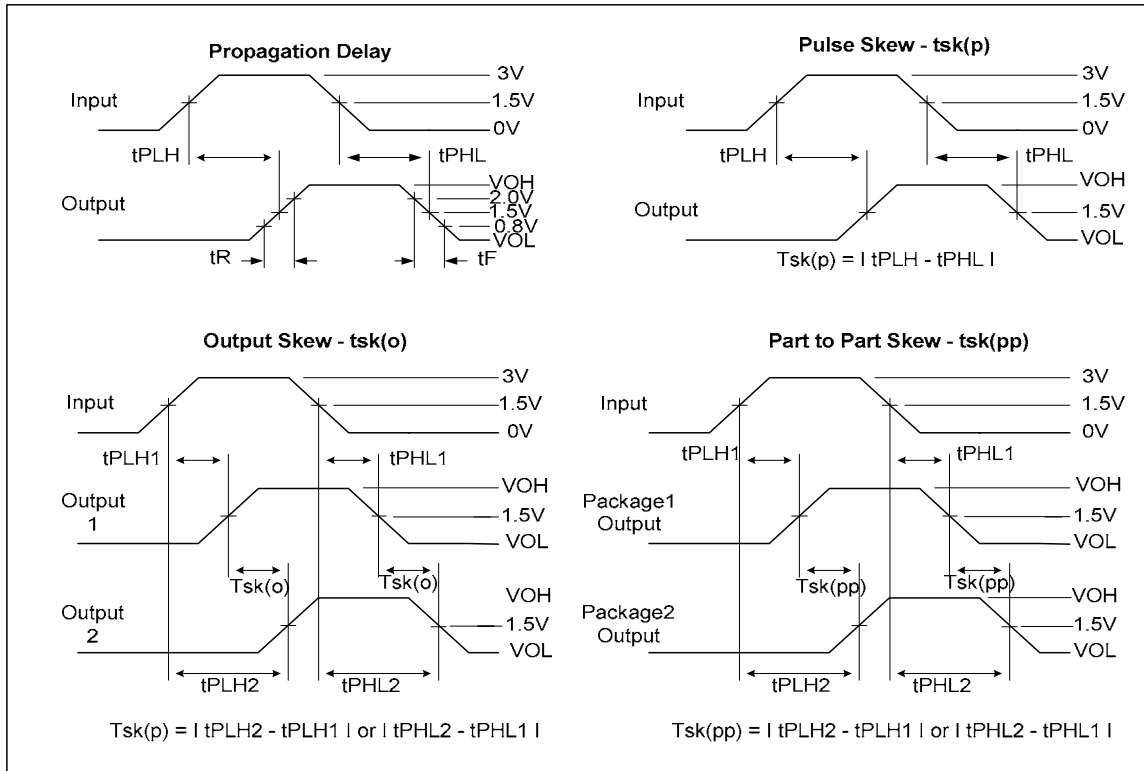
Propagation Delay

Input

3V
1.5V
0V

tPLH
tPHL

Output

VOH
2.0V
1.5V
0.8V
VOL

tR
tF

Pulse Skew - tsk(p)

Input

3V
1.5V
0V

tPLH
tPHL

Output

VOH
1.5V
VOL

Tsk(p) = I tPLH - tPHL I

Output Skew - tsk(o)

Input

3V
1.5V
0V

tPLH1
tPHL1

Output 1

VOH
1.5V
VOL

Tsk(o)
Tsk(o)

Output 2

VOH
1.5V
VOL

tPLH2
tPHL2

Tsk(p) = I tPLH2 - tPLH1 I or I tPHL2 - tPHL1 I

Part to Part Skew - tsk(pp)

Input

3V
1.5V
0V

tPLH1
tPHL1

Package1 Output

VOH
1.5V
VOL

Tsk(pp)
Tsk(pp)

Package2 Output

VOH
1.5V
VOL

tPLH2
tPHL2

Tsk(pp) = I tPLH2 - tPLH1 I or I tPHL2 - tPHL1 I